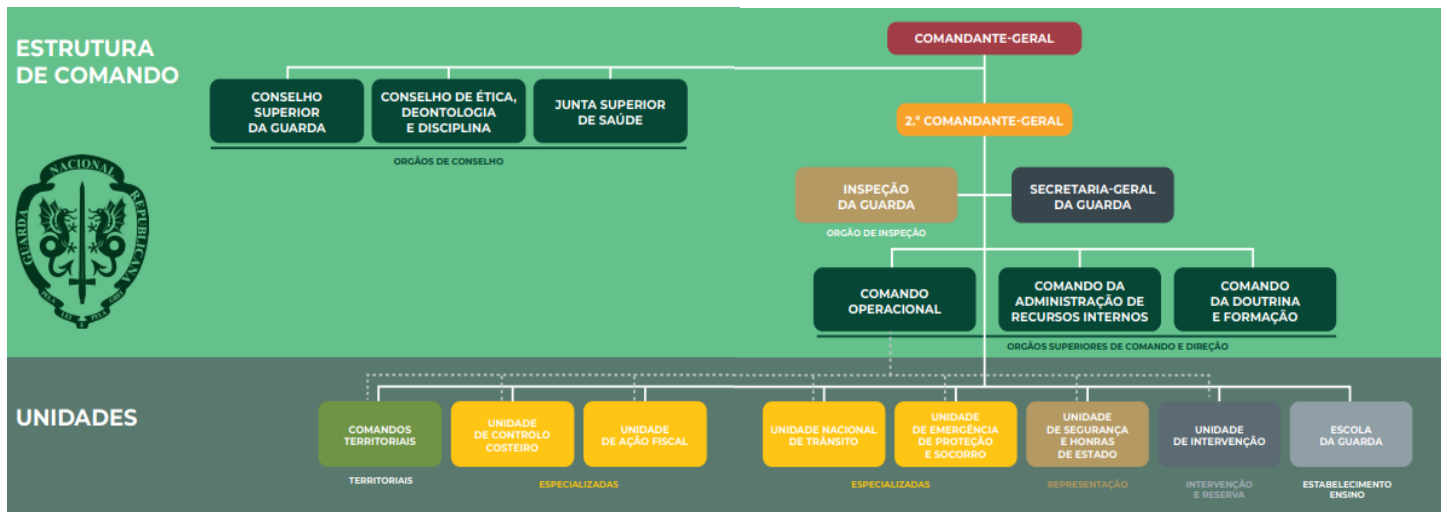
ESTRUTURA DE COMANDO

COMANDANTE-GERAL

CONSELHO SUPERIOR DA GUARDA

CONSELHO DE ÉTICA, DEONTOLOGIA E DISCIPLINA

JUNTA SUPERIOR DE SAÚDE

ORGÃOS DE CONSELHO

2.º COMANDANTE-GERAL

GUARDA NACIONAL REPUBLICANA

INSPEÇÃO DA GUARDA

ORGÃO DE INSPEÇÃO

SECRETARIA-GERAL DA GUARDA

COMANDO OPERACIONAL

COMANDO DA ADMINISTRAÇÃO DE RECURSOS INTERNOS

COMANDO DA DOUTRINA E FORMAÇÃO

ORGÃOS SUPERIORES DE COMANDO E DIREÇÃO

UNIDADES

COMANDOS TERRITORIAIS

TERRITORIAIS

UNIDADE DE CONTROLO COSTEIRO

UNIDADE DE AÇÃO FISCAL

ESPECIALIZADAS

UNIDADE NACIONAL DE TRÂNSITO

UNIDADE DE EMERGÊNCIA DE PROTEÇÃO E SOCORRO

ESPECIALIZADAS

UNIDADE DE SEGURANÇA E HONRAS DE ESTADO

REPRESENTAÇÃO

UNIDADE DE INTERVENÇÃO

INTERVENÇÃO E RESERVA

ESCOLA DA GUARDA

ESTABELECIMENTO ENSINO